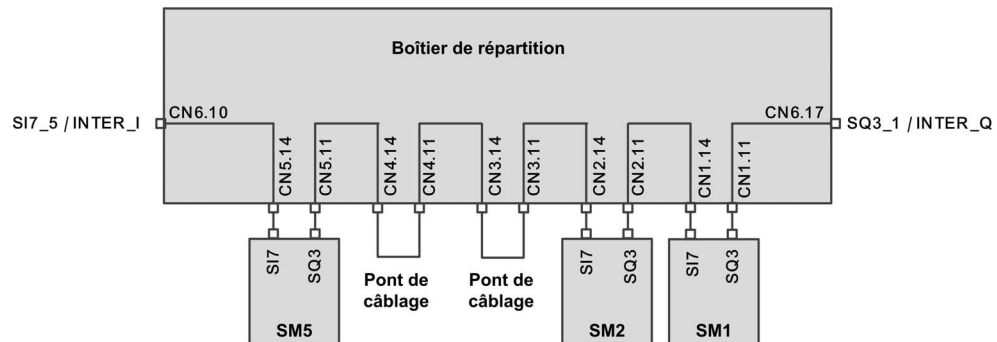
Boîtier de répartition

SI7_5 / INTER_I

CN6.10

CN6.17

SQ3_1 / INTER_Q

CN5.14

CN5.11

CN4.14

CN4.11

CN3.14

CN3.11

CN2.14

CN2.11

CN1.14

CN1.11

SI7

SQ3

SM5

Pont de câblage

Pont de câblage

SI7

SQ3

SM2

SI7

SQ3

SM1